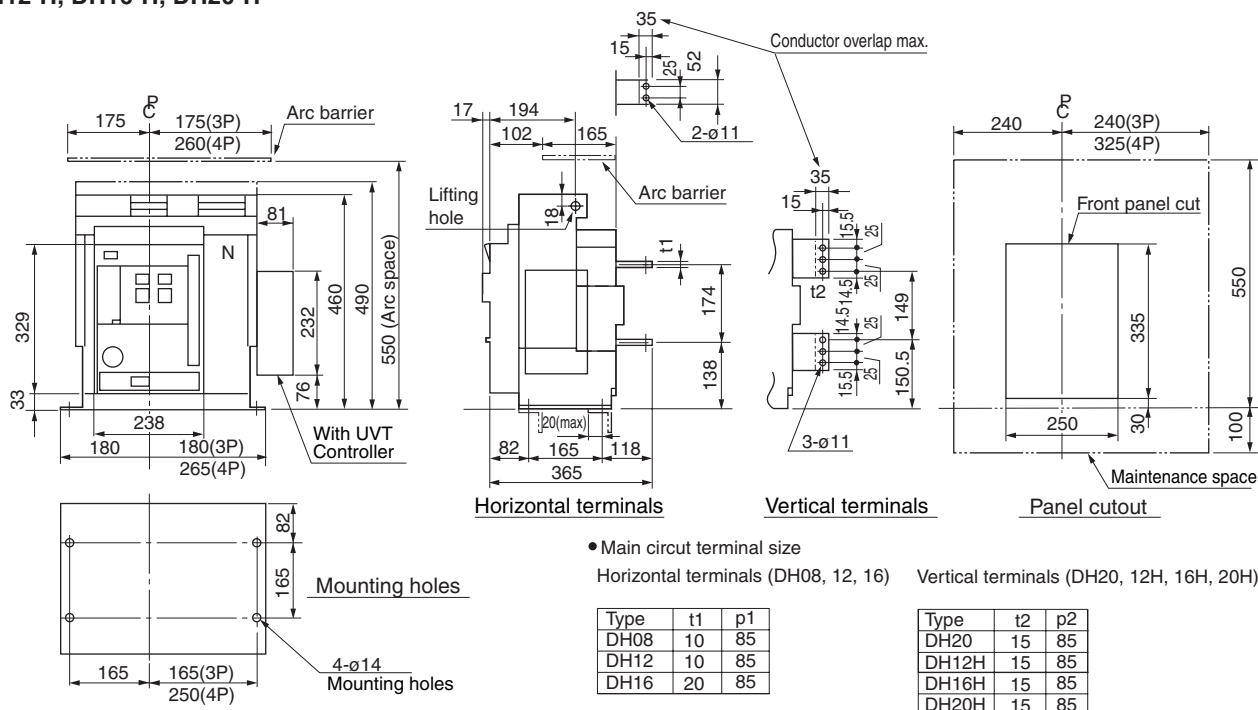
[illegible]12 H, DH16 H, DH20 H

175
175(3P)
260(4P)
Arc barrier
81
N
329
33
232
76
460
490
550 (Arc space)
238
180
180(3P)
265(4P)
With UVT Controller

17
194
102
165
Arc barrier
Lifting hole
18
t1
174
138
20(max)
82
165
118
365
Horizontal terminals

35
15
25
52
2-ø11
Conductor overlap max.
35
15
15.5
25
25
14.5
t2
149
14.5
25
25
15.5
150.5
3-ø11
Vertical terminals

240
240(3P)
325(4P)
Front panel cut
550
335
250
30
100
Maintenance space
Panel cutout

82
165
Mounting holes
165
165(3P)
250(4P)
4-ø14
Mounting holes

• Main circut terminal size

Horizontal terminals (DH08, 12, 16)

| Type | t1 | p1 |
|---|---|---|
| DH08 | 10 | 85 |
| DH12 | 10 | 85 |
| DH16 | 20 | 85 |

Vertical terminals (DH20, 12H, 16H, 20H)

| Type | t2 | p2 |
|---|---|---|
| DH20 | 15 | 85 |
| DH12H | 15 | 85 |
| DH16H | 15 | 85 |
| DH20H | 15 | 85 |